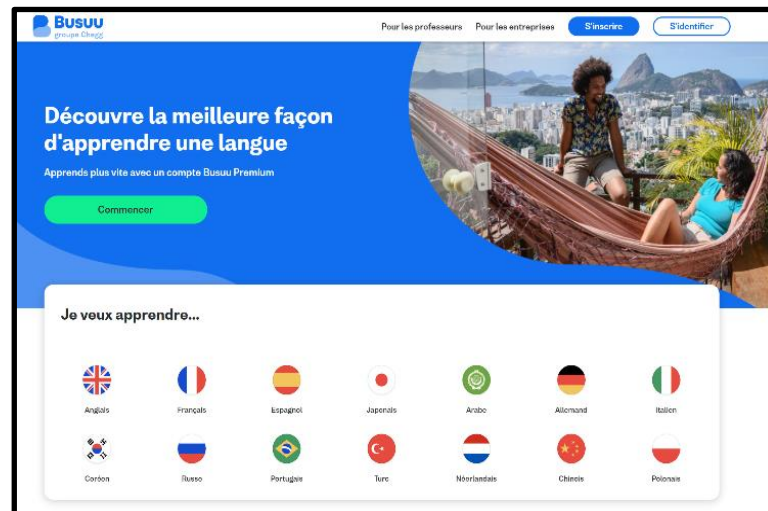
Busuu
groupe Chegg

Pour les professeurs Pour les entreprises S'inscrire S'identifier

Découvre la meilleure façon d'apprendre une langue

Apprends plus vite avec un compte Busuu Premium

Commencer

Je veux apprendre...

Anglais Français Espagnol Japonais Arabe Allemand Italien
Coréen Russe Portugais Turc Néerlandais Chinois Polonais